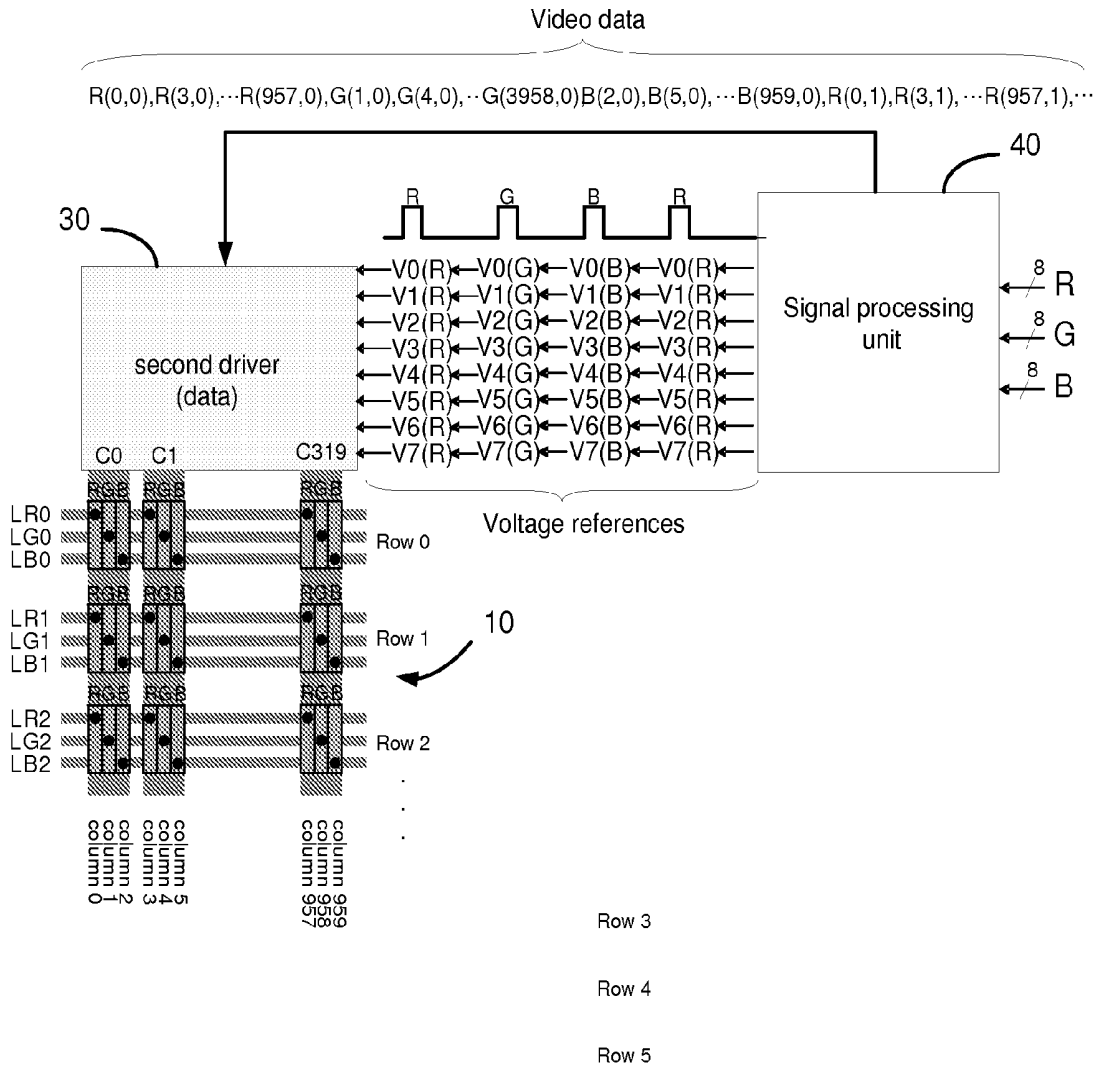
Video data

R(0,0),R(3,0),···R(957,0),G(1,0),G(4,0),··G(3958,0)B(2,0),B(5,0),···B(959,0),R(0,1),R(3,1),···R(957,1),···

40

30

R G B R

V0(R)←V0(G)←V0(B)←V0(R)
V1(R)←V1(G)←V1(B)←V1(R)
V2(R)←V2(G)←V2(B)←V2(R)
V3(R)←V3(G)←V3(B)←V3(R)
V4(R)←V4(G)←V4(B)←V4(R)
V5(R)←V5(G)←V5(B)←V5(R)
V6(R)←V6(G)←V6(B)←V6(R)
V7(R)←V7(G)←V7(B)←V7(R)

second driver (data)

Signal processing unit

8 R
8 G
8 B

C0 C1 C319

Voltage references

RGB RGB RGB
LR0
LG0
LB0
Row 0

RGB RGB RGB
LR1
LG1
LB1
Row 1

10

RGB RGB RGB
LR2
LG2
LB2
Row 2

. . .

column 0
column 1
column 2
column 3
column 4
column 5
column 957
column 958
column 959

Row 3

Row 4

Row 5